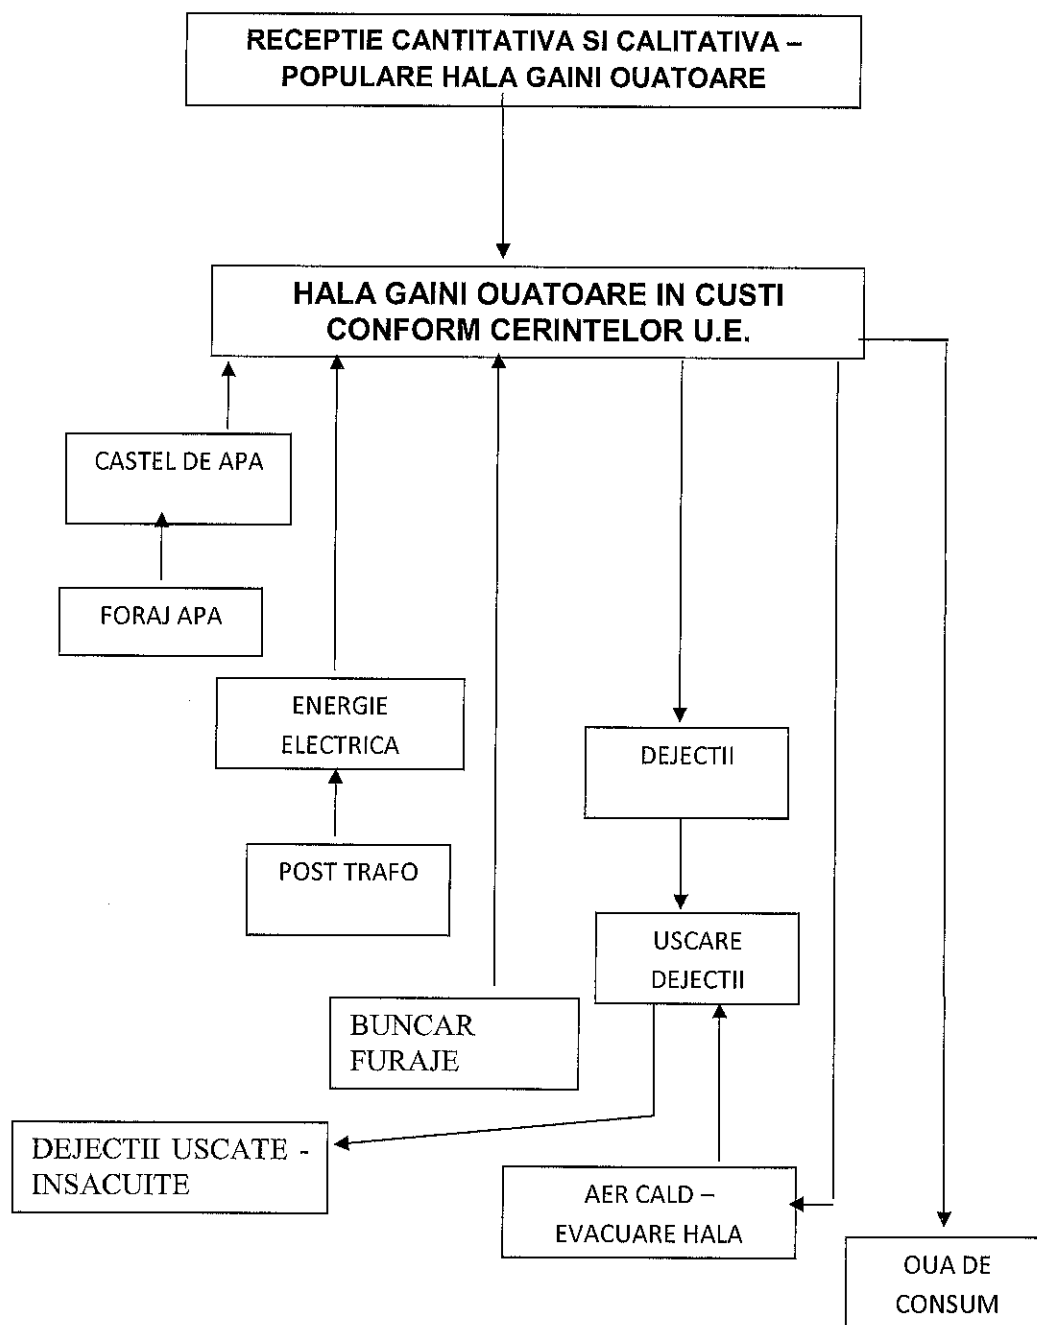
RECEPTIE CANTITATIVA SI CALITATIVA – POPULARE HALA GAINI OUATOARE

HALA GAINI OUATOARE IN CUSTI CONFORM CERINTELOR U.E.

CASTEL DE APA

FORAJ APA

ENERGIE ELECTRICA

POST TRAFO

DEJECTII

USCARE DEJECTII

BUNCAR FURAJE

DEJECTII USCATE - INSACUITE

AER CALD – EVACUARE HALA

OUA DE CONSUM